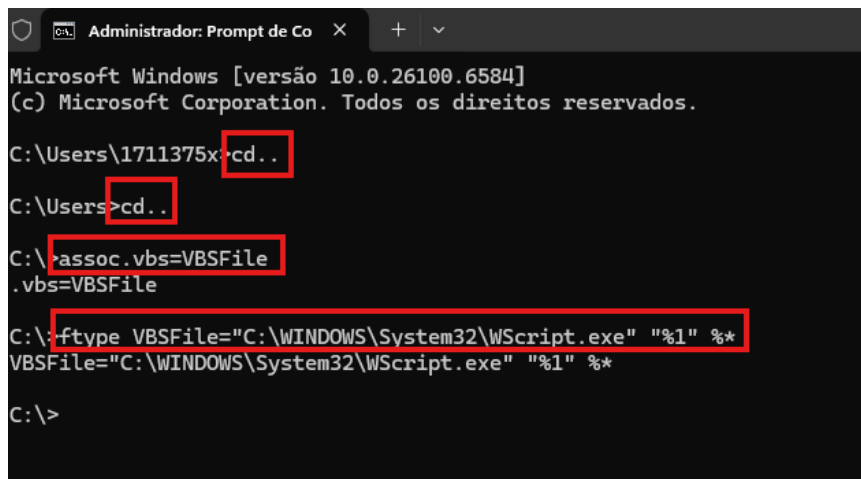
Administrador: Prompt de Co ✕ + ⌄

Microsoft Windows [versão 10.0.26100.6584]
(c) Microsoft Corporation. Todos os direitos reservados.

C:\Users\1711375x>cd..

C:\Users>cd..

C:\>assoc.vbs=VBSFile
.vbs=VBSFile

C:\>ftype VBSFile="C:\WINDOWS\System32\WScript.exe" "%1" %*
VBSFile="C:\WINDOWS\System32\WScript.exe" "%1" %*

C:\>